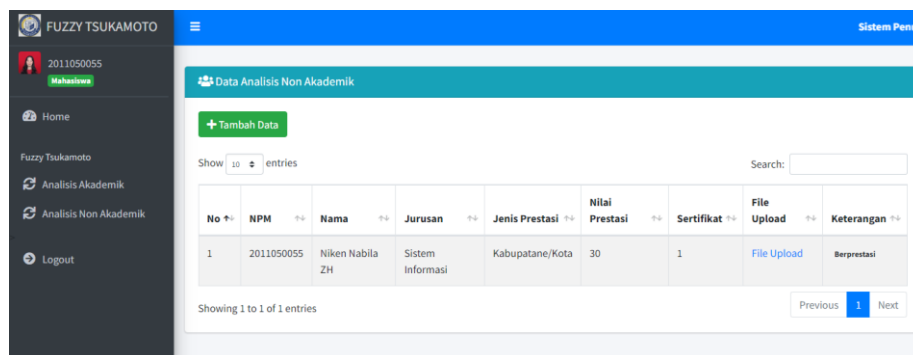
FUZZY TSUKAMOTO

2011050055
Mahasiswa

Home

Fuzzy Tsukamoto

Analisis Akademik

Analisis Non Akademik

Logout

≡

Sistem Pen

Data Analisis Non Akademik

+ Tambah Data

Show 10 entries

Search:

| No | NPM | Nama | Jurusan | Jenis Prestasi | Nilai Prestasi | Sertifikat | File Upload | Keterangan |
|---|---|---|---|---|---|---|---|---|
| 1 | 2011050055 | Niken Nabila ZH | Sistem Informasi | Kabupatane/Kota | 30 | 1 | File Upload | Berprestasi |

Showing 1 to 1 of 1 entries

Previous 1 Next